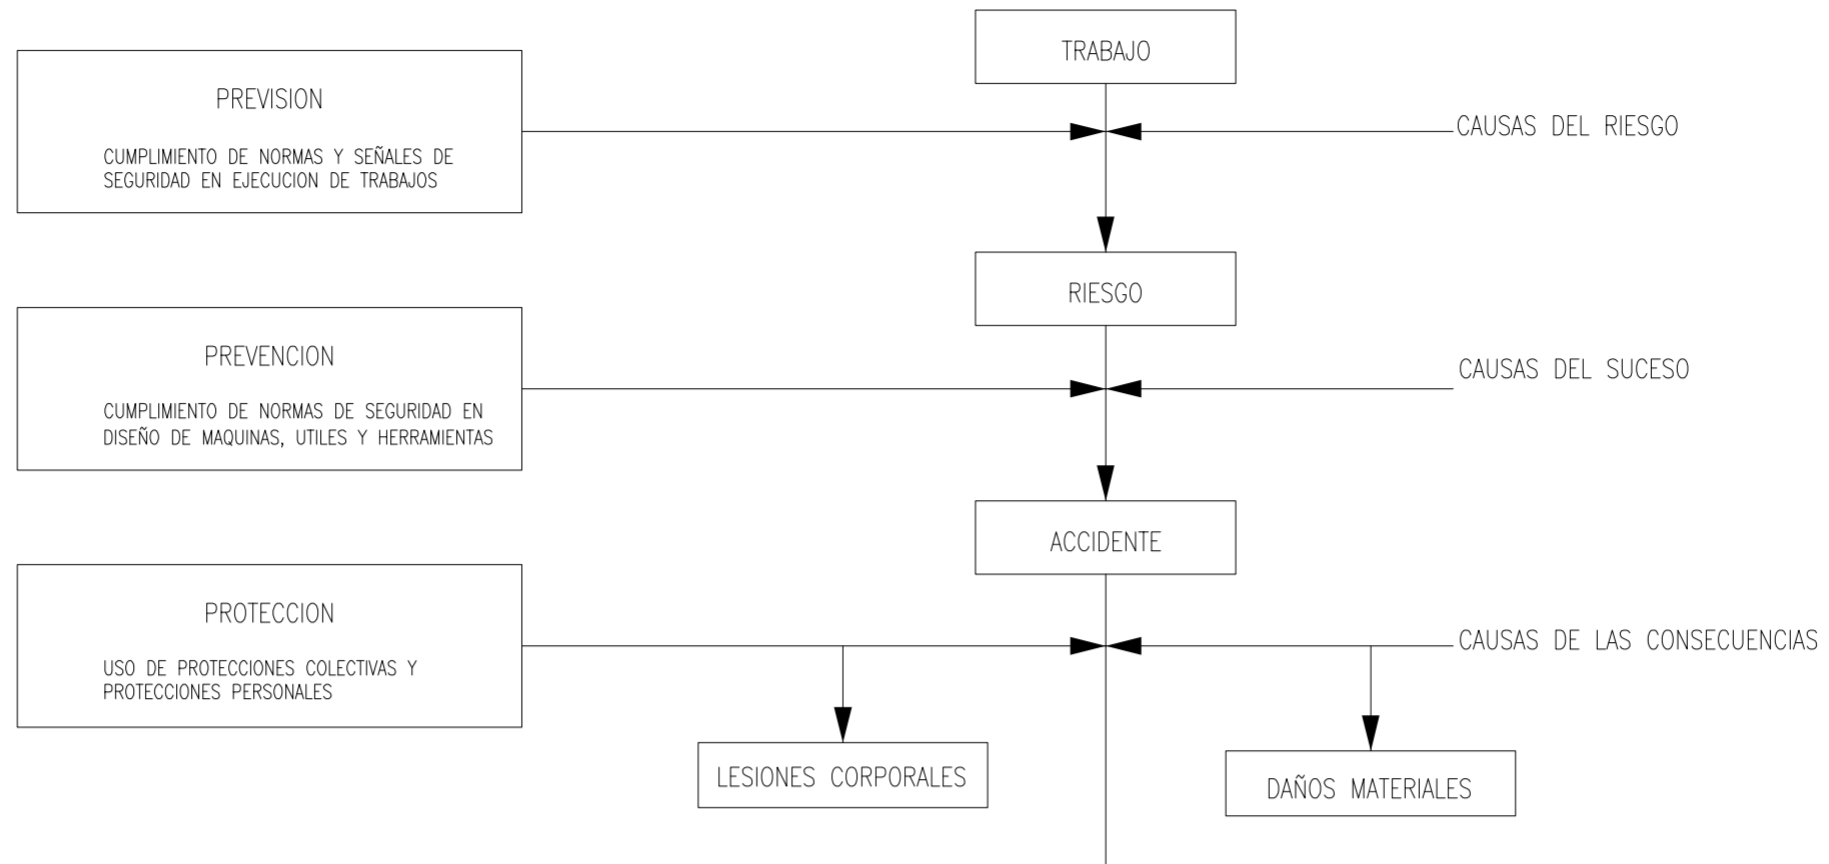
TRABAJO

PREVISION

CUMPLIMIENTO DE NORMAS Y SEÑALES DE SEGURIDAD EN EJECUCION DE TRABAJOS

CAUSAS DEL RIESGO

RIESGO

PREVENCION

CUMPLIMIENTO DE NORMAS DE SEGURIDAD EN DISEÑO DE MAQUINAS, UTILES Y HERRAMIENTAS

CAUSAS DEL SUCESO

ACCIDENTE

PROTECCION

USO DE PROTECCIONES COLECTIVAS Y PROTECCIONES PERSONALES

CAUSAS DE LAS CONSECUENCIAS

LESIONES CORPORALES

DAÑOS MATERIALES